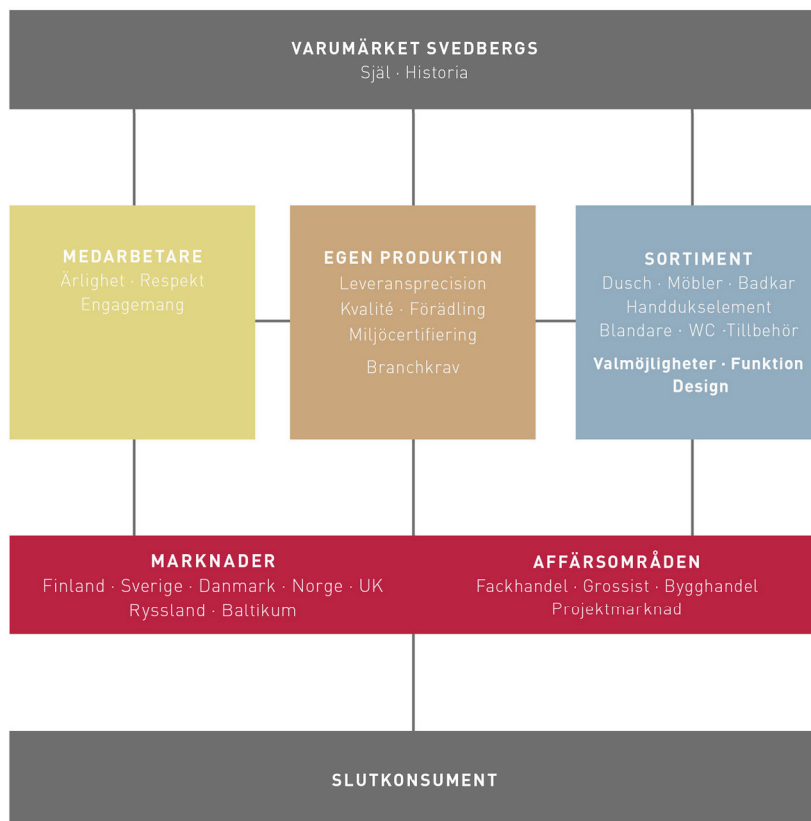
VARUMÄRKET SVEDBERGS
Själ · Historia

MEDARBETARE
Ärlighet · Respekt
Engagemang

EGEN PRODUKTION
Leveransprecision
Kvalité · Förädling
Miljöcertifiering
Branchkrav

SORTIMENT
Dusch · Möbler · Badkar
Handdukselement
Blandare · WC ·Tillbehör
Valmöjligheter · Funktion
Design

MARKNADER
Finland · Sverige · Danmark · Norge · UK
Ryssland · Baltikum

AFFÄRSOMRÅDEN
Fackhandel · Grossist · Bygghandel
Projektmarknad

SLUTKONSUMENT